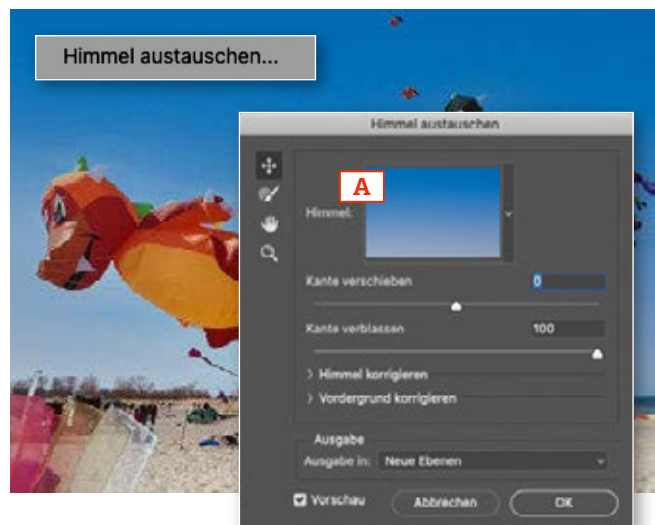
Himmel austauschen...

Himmel austauschen

A

Himmel:

Kante verschieben

0

Kante verblassen

100

Himmel korrigieren

Vordergrund korrigieren

Ausgabe

Ausgabe in: Neue Ebenen

Vorschau

Abbrechen

OK